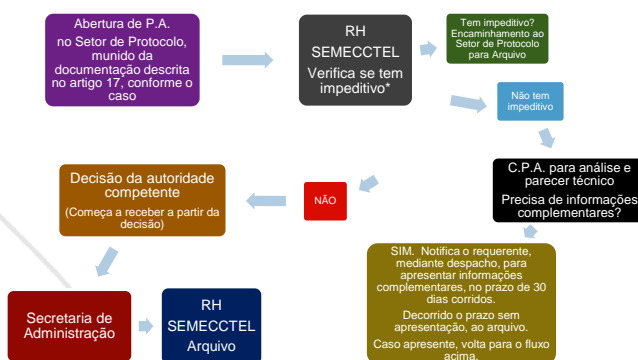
Abertura de P.A. no Setor de Protocolo, munido da documentação descrita no artigo 17, conforme o caso

RH
SEMECCTEL
Verifica se tem impeditivo*

Tem impeditivo? Encaminhamento ao Setor de Protocolo para Arquivo

Não tem impeditivo

C.P.A. para análise e parecer técnico
Precisa de informações complementares?

NÃO

Decisão da autoridade competente
(Começa a receber a partir da decisão)

SIM. Notifica o requerente, mediante despacho, para apresentar informações complementares, no prazo de 30 dias corridos.
Decorrido o prazo sem apresentação, ao arquivo.
Caso apresente, volta para o fluxo acima.

Secretaria de Administração

RH
SEMECCTEL
Arquivo